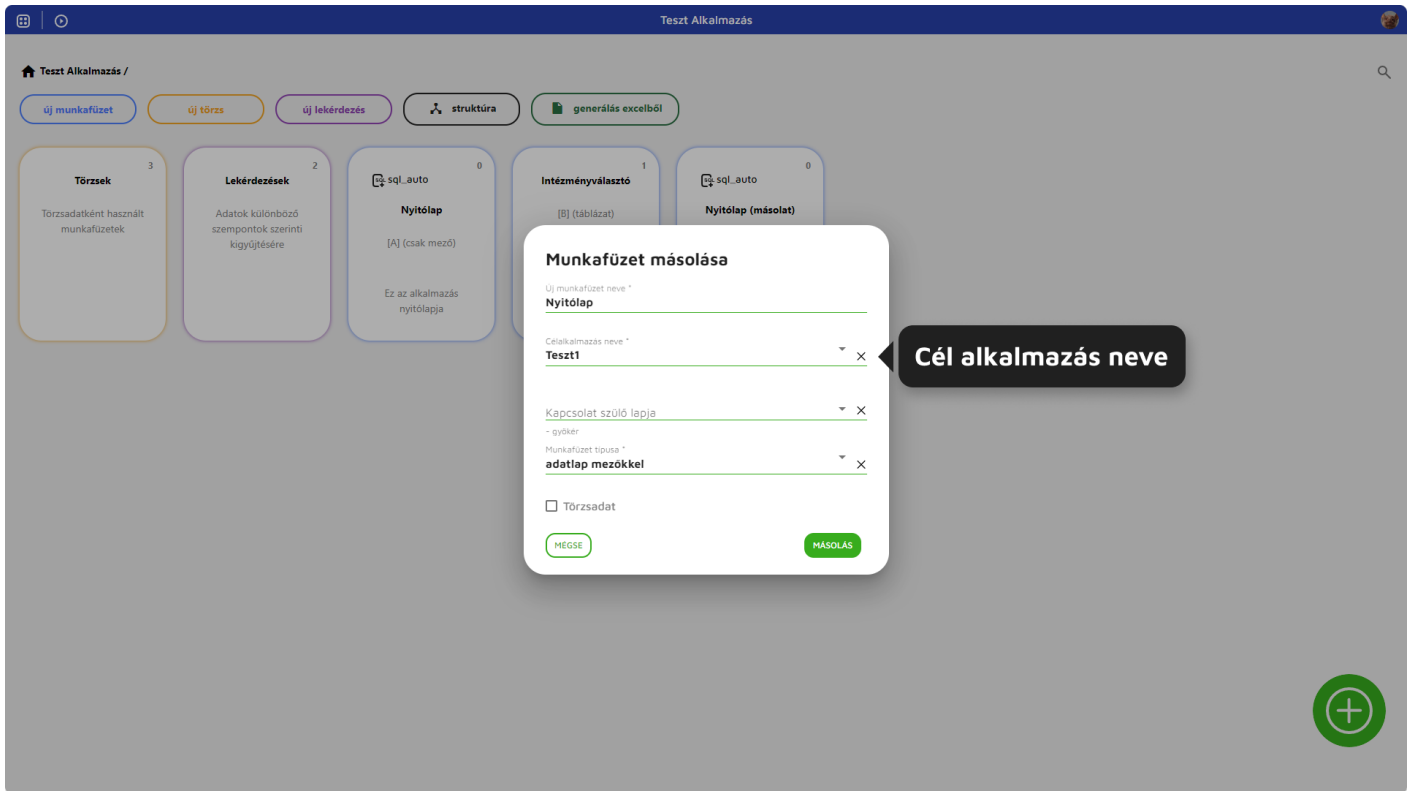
Teszt Alkalmazás

Teszt Alkalmazás /

új munkafüzet
új törzs
új lekérdezés
struktúra
generálás excelből

3
Törzsek
Törzsadatként használt munkafüzetek

2
Lekérdezések
Adatok különböző szempontok szerinti kigyűjtésére

0
sql_auto
Nyitólap
[A] (csak mező)
Ez az alkalmazás nyitólapja

1
Intézményválasztó
[B] (táblázat)

0
sql_auto
Nyitólap (másolat)

Munkafüzet másolása
Új munkafüzet neve *
Nyitólap
Célalkalmazás neve *
Teszt1
Kapcsolat szülő lapja
- gyökér
Munkafüzet típusa *
adatlap mezőkkel
Törzsadat
MÉGSE
MÁSOLÁS

Cél alkalmazás neve